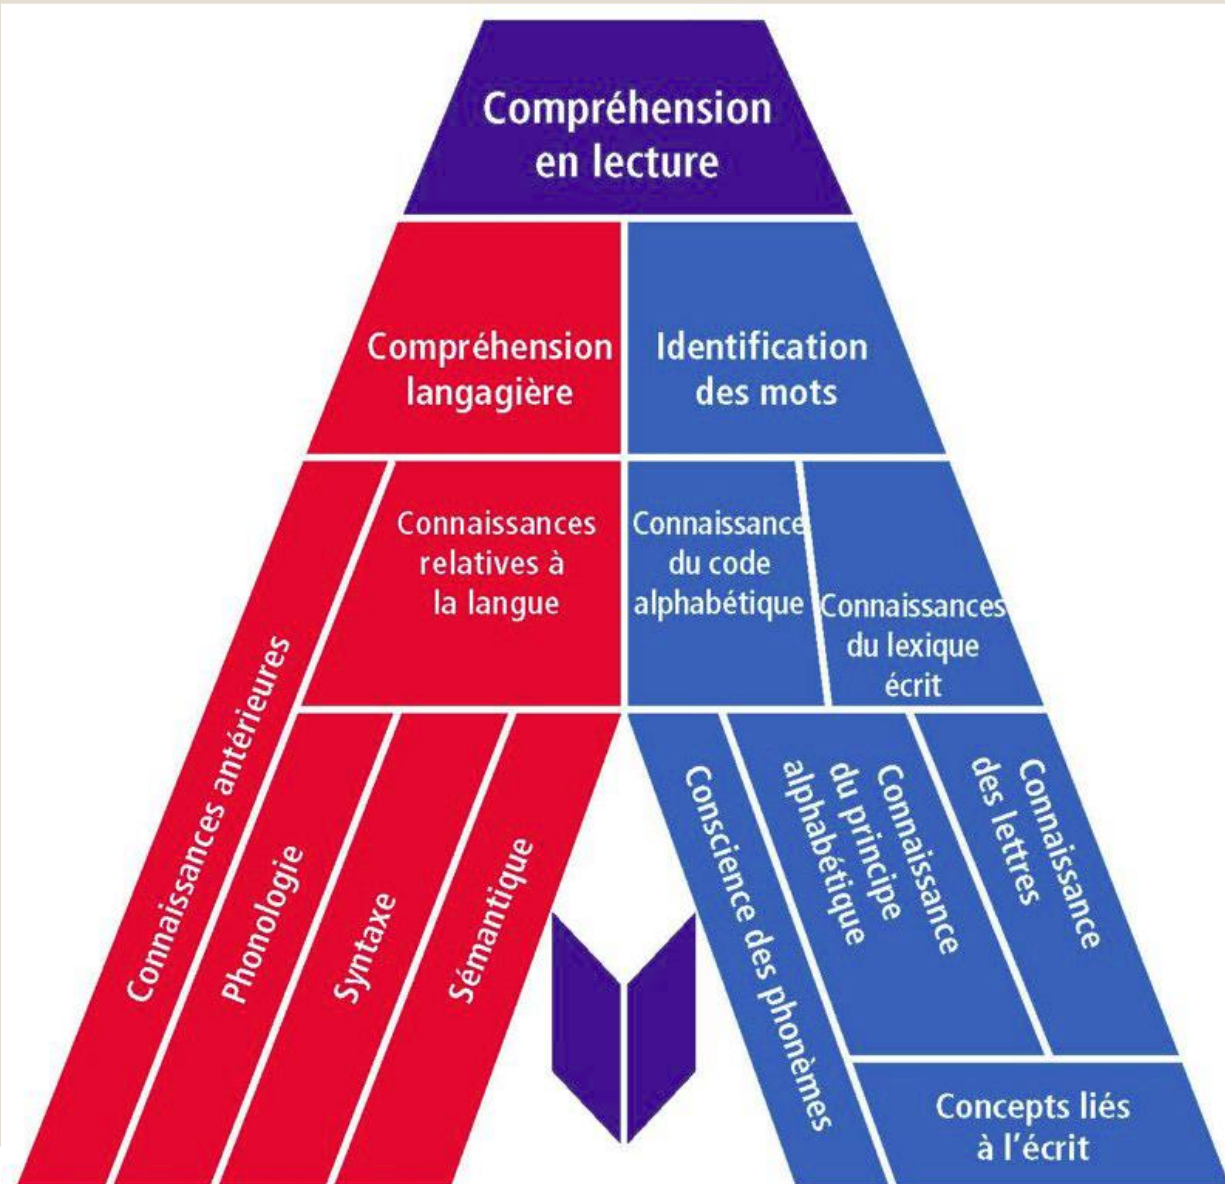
Compréhension en lecture

Compréhension langagière

Identification des mots

Connaissances relatives à la langue

Connaissance du code alphabétique

Connaissances du lexique écrit

Connaissances antérieures

Phonologie

Syntaxe

Sémantique

Conscience des phonèmes

Connaissance du principe alphabétique

Connaissance des lettres

Concepts liés à l'écrit